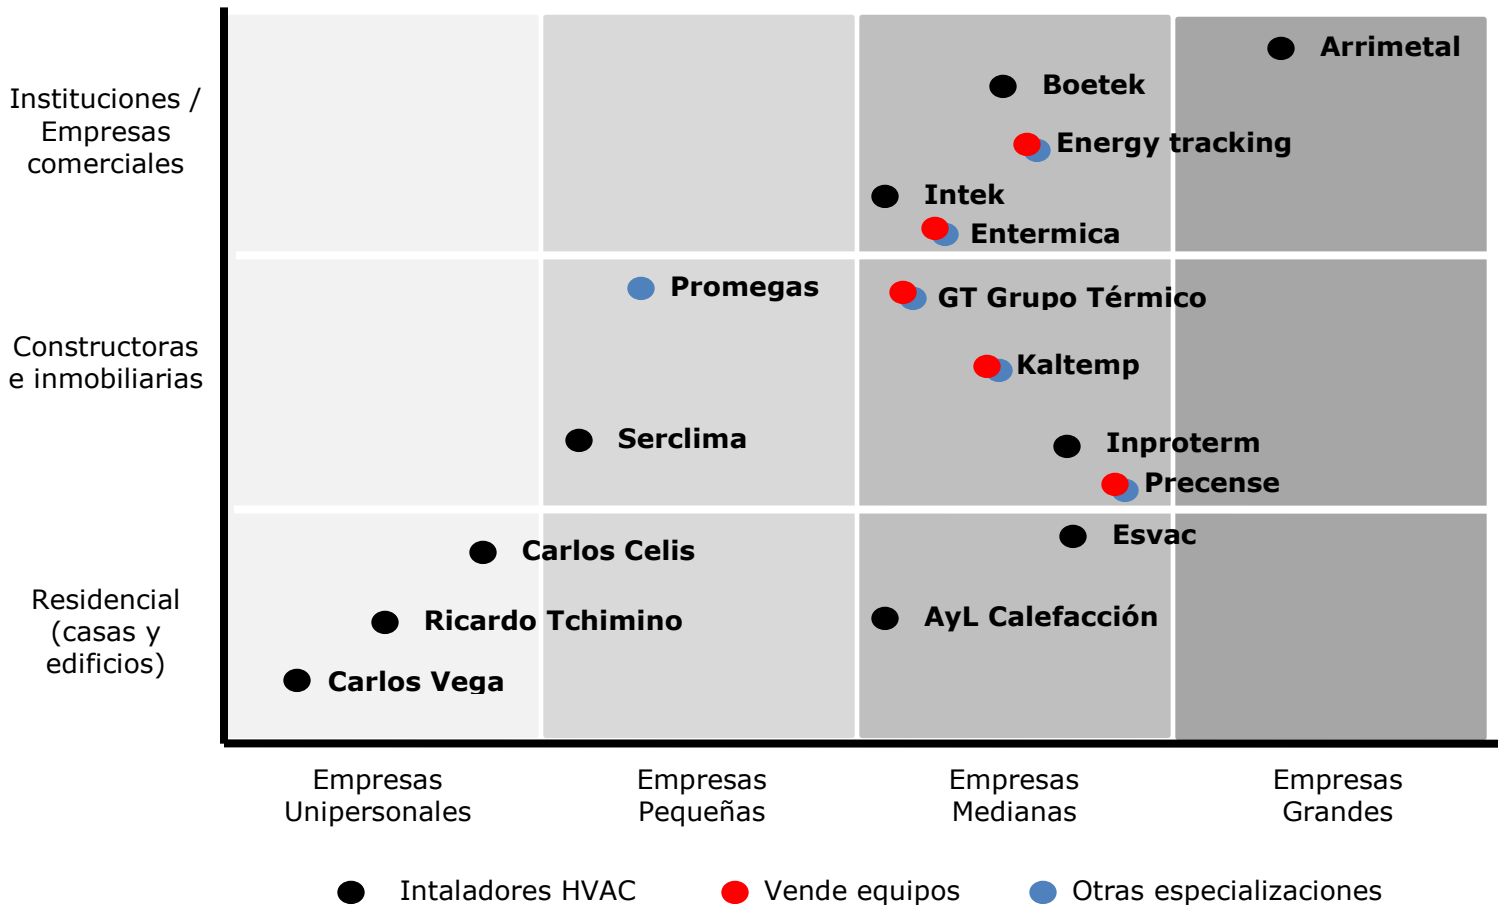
Instituciones / Empresas comerciales

Constructoras e inmobiliarias

Residencial (casas y edificios)

Arrimetal
Boetek
Energy tracking
Intek
Entermica
Promegas
GT Grupo Térmico
Kaltemp
Serclima
Inproterm
Precense
Carlos Celis
Esvac
Ricardo Tchimino
AyL Calefacción
Carlos Vega

Empresas Unipersonales

Empresas Pequeñas

Empresas Medianas

Empresas Grandes

Intaladores HVAC
Vende equipos
Otras especializaciones